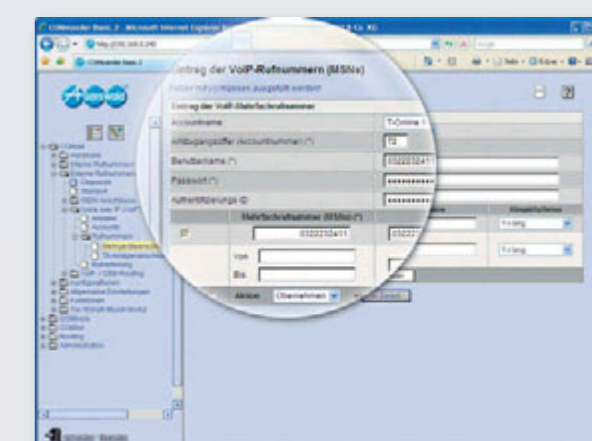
COMmander Basic.2 - Microsoft Internet Explorer

Eintrag der VoIP-Rufnummern (MSNs)

Eintrag der VoIP-Mehrfachrufnummer

| Accountname | T-Online |
|---|---|
| Anhängungsziffer (Accountnummer) (\*) | 12 |
| Benutzername (\*) | 0322232411 |
| Passwort (\*) | •••••••••• |
| Authentifizierungs-ID | •••••••••• |

Mehrfachrufnummer (MSNs) (\*)

0322232411

Von

Bis

Aktion Übernehmen

T-Lang

T-Lang

?